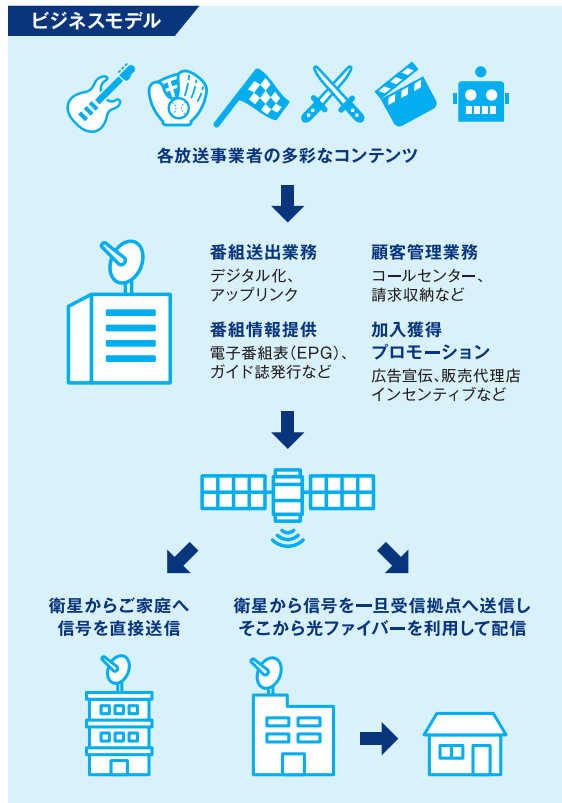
ビジネスモデル

各放送事業者の多彩なコンテンツ

番組送出業務
デジタル化、
アップリンク

顧客管理業務
コールセンター、
請求収納など

番組情報提供
電子番組表（EPG）、
ガイド誌発行など

加入獲得
プロモーション
広告宣伝、販売代理店
インセンティブなど

衛星からご家庭へ
信号を直接送信

衛星から信号を一旦受信拠点へ送信し
そこから光ファイバーを利用して配信